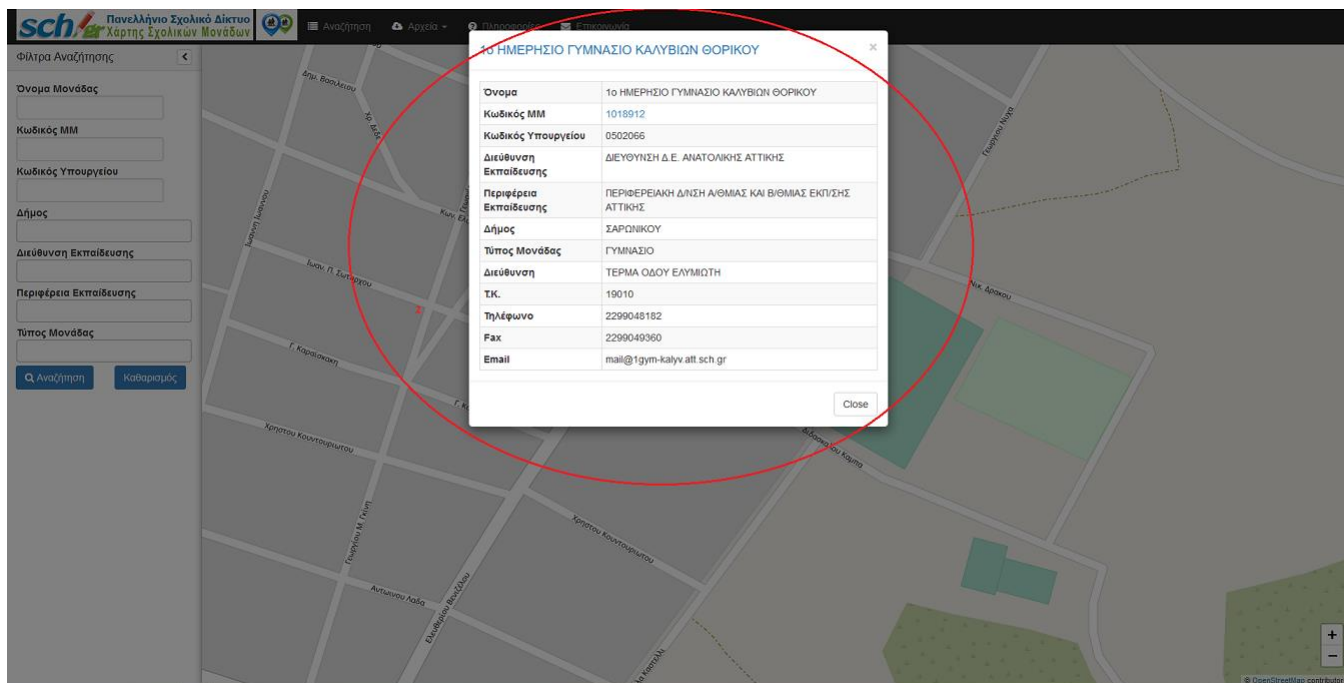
sch.gr Πανελλήνιο Σχολικό Δίκτυο Χάρτης Σχολικών Μονάδων

Αναζήτηση Αρχεία Πληροφορίες Επικοινωνία

Φίλτρα Αναζήτησης

Όνομα Μονάδας

Κωδικός ΜΜ

Κωδικός Υπουργείου

Δήμος

Διεύθυνση Εκπαίδευσης

Περιφέρεια Εκπαίδευσης

Τύπος Μονάδας

Αναζήτηση Καθαρισμός

1ο ΗΜΕΡΗΣΙΟ ΓΥΜΝΑΣΙΟ ΚΑΛΥΒΙΩΝ ΘΟΡΙΚΟΥ

| | |
|---|---|
| Όνομα | 1ο ΗΜΕΡΗΣΙΟ ΓΥΜΝΑΣΙΟ ΚΑΛΥΒΙΩΝ ΘΟΡΙΚΟΥ |
| Κωδικός ΜΜ | 1018912 |
| Κωδικός Υπουργείου | 0502066 |
| Διεύθυνση Εκπαίδευσης | ΔΙΕΥΘΥΝΣΗ Δ.Ε. ΑΝΑΤΟΛΙΚΗΣ ΑΤΤΙΚΗΣ |
| Περιφέρεια Εκπαίδευσης | ΠΕΡΙΦΕΡΕΙΑΚΗ Δ/ΝΣΗ Α/ΘΜΙΑΣ ΚΑΙ Β/ΘΜΙΑΣ ΕΚΠ/ΣΗΣ ΑΤΤΙΚΗΣ |
| Δήμος | ΣΑΡΩΝΙΚΟΥ |
| Τύπος Μονάδας | ΓΥΜΝΑΣΙΟ |
| Διεύθυνση | ΤΕΡΜΑ ΟΔΟΥ ΕΛΥΜΙΩΤΗ |
| Τ.Κ. | 19010 |
| Τηλέφωνο | 2299048182 |
| Fax | 2299049360 |
| Email | mail@1gym-kalyv.att.sch.gr |

Close

Δημ. Βασιλείου
Ιωάννου Ιωάννου
Ιωαν. Π. Συνάρχου
Γ. Καραϊσκάκη
Χρήστου Κουντουριώτου
Γεωργίου Μ. Γκινη
Αντωνίου Λαδά
Ελευθερίου Βενιζέλου
Γεωργίου Νικα
Νικ. Δράκου
Δ. Δασκαλογιάννη
© OpenStreetMap contributors